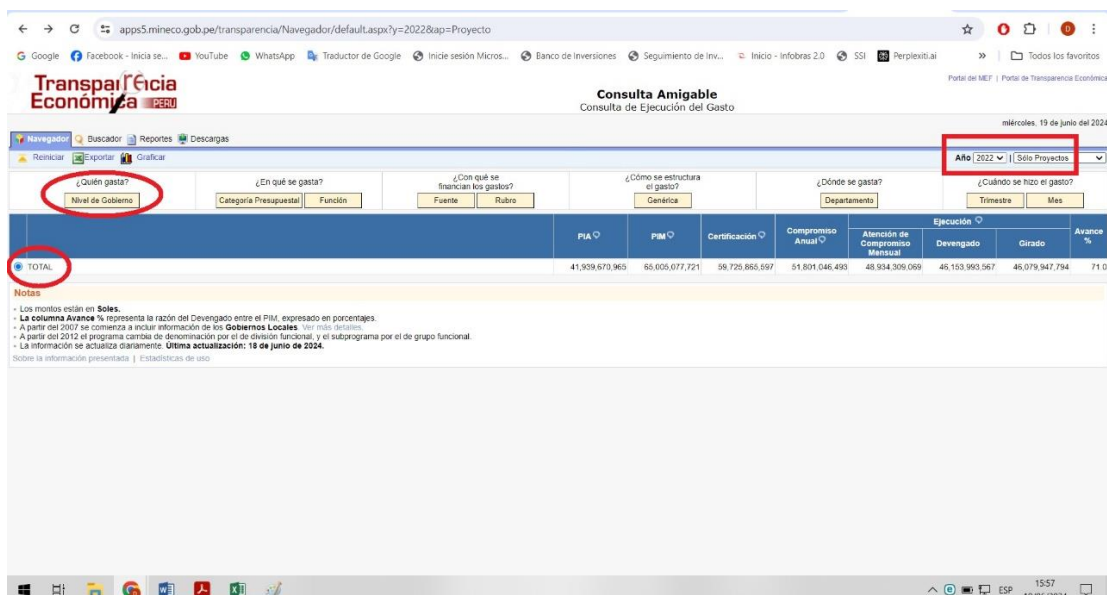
apps5.mineco.gob.pe/transparencia/Navegador/default.aspx?y=2022&ap=Proyecto

Google Facebook - Inicia se... YouTube WhatsApp Traductor de Google Inicie sesión Micros... Banco de Inversiones Seguimiento de Inv... Inicio - Infobras 2.0 SSI Perplexiti.ai » Todos los favoritos

Transparencia Económica PERU

Consulta Amigable
Consulta de Ejecución del Gasto

Portal del MEF | Portal de Transparencia Económica

miércoles, 19 de junio del 2024

Navegador Buscador Reportes Descargas

Reiniciar Exportar Graficar

Año 2022 | Sólo Proyectos

| ¿Quién gasta? | ¿En qué se gasta? | ¿Con qué se financian los gastos? | ¿Cómo se estructura el gasto? | ¿Dónde se gasta? | ¿Cuándo se hizo el gasto? |
|---|---|---|---|---|---|
| Nivel de Gobierno | Categoría Presupuestal Función | Fuente Rubro | Genérica | Departamento | Trimestre Mes |

| | PIA | PIM | Certificación | Compromiso Anual | Ejecución: Atención de Compromiso Mensual | Ejecución: Devengado | Ejecución: Girado | Avance % |
|---|---|---|---|---|---|---|---|---|
| TOTAL | 41,939,670,965 | 65,005,077,721 | 59,725,865,597 | 51,801,046,493 | 48,934,309,069 | 46,153,993,567 | 45,079,947,794 | 71.0 |

Notas
- Los montos están en Soles.
- La columna Avance % representa la razón del Devengado entre el PIM, expresado en porcentajes.
- A partir del 2007 se comienza a incluir información de los Gobiernos Locales. Ver más detalles.
- A partir del 2012 el programa cambia de denominación por el de división funcional, y el subprograma por el de grupo funcional.
- La información se actualiza diariamente. Última actualización: 18 de junio de 2024.
Sobre la información presentada | Estadísticas de uso

ESP 15:57 19/06/2024